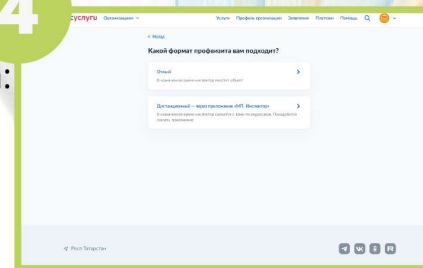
4

суслуги Организациям

Услуги Профиль организации Заявления Платежи Помощь

< Назад

Какой формат профвизита вам подходит?

Очный

В назначенное время инспектор посетит объект

Дистанционный — через приложение «МП Инспектор»

В назначенное время инспектор свяжется с вами по видеосвязи. Понадобится скачать приложение

Респ Татарстан